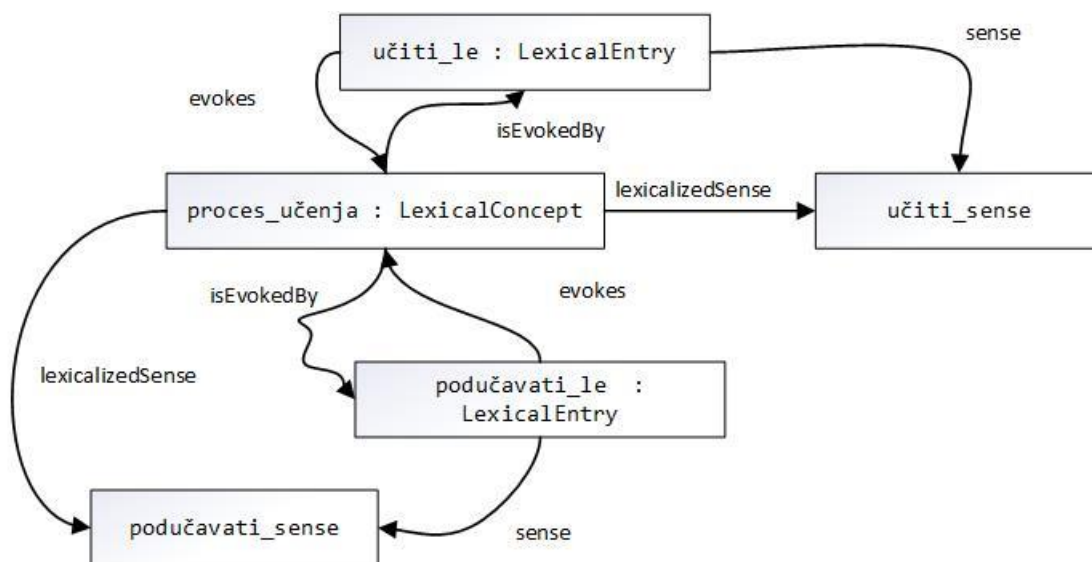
učiti_le : LexicalEntry

sense

evokes

isEvokedBy

proces_učenja : LexicalConcept

lexicalizedSense

učiti_sense

isEvokedBy

evokes

lexicalizedSense

podučavati_le : LexicalEntry

podučavati_sense

sense